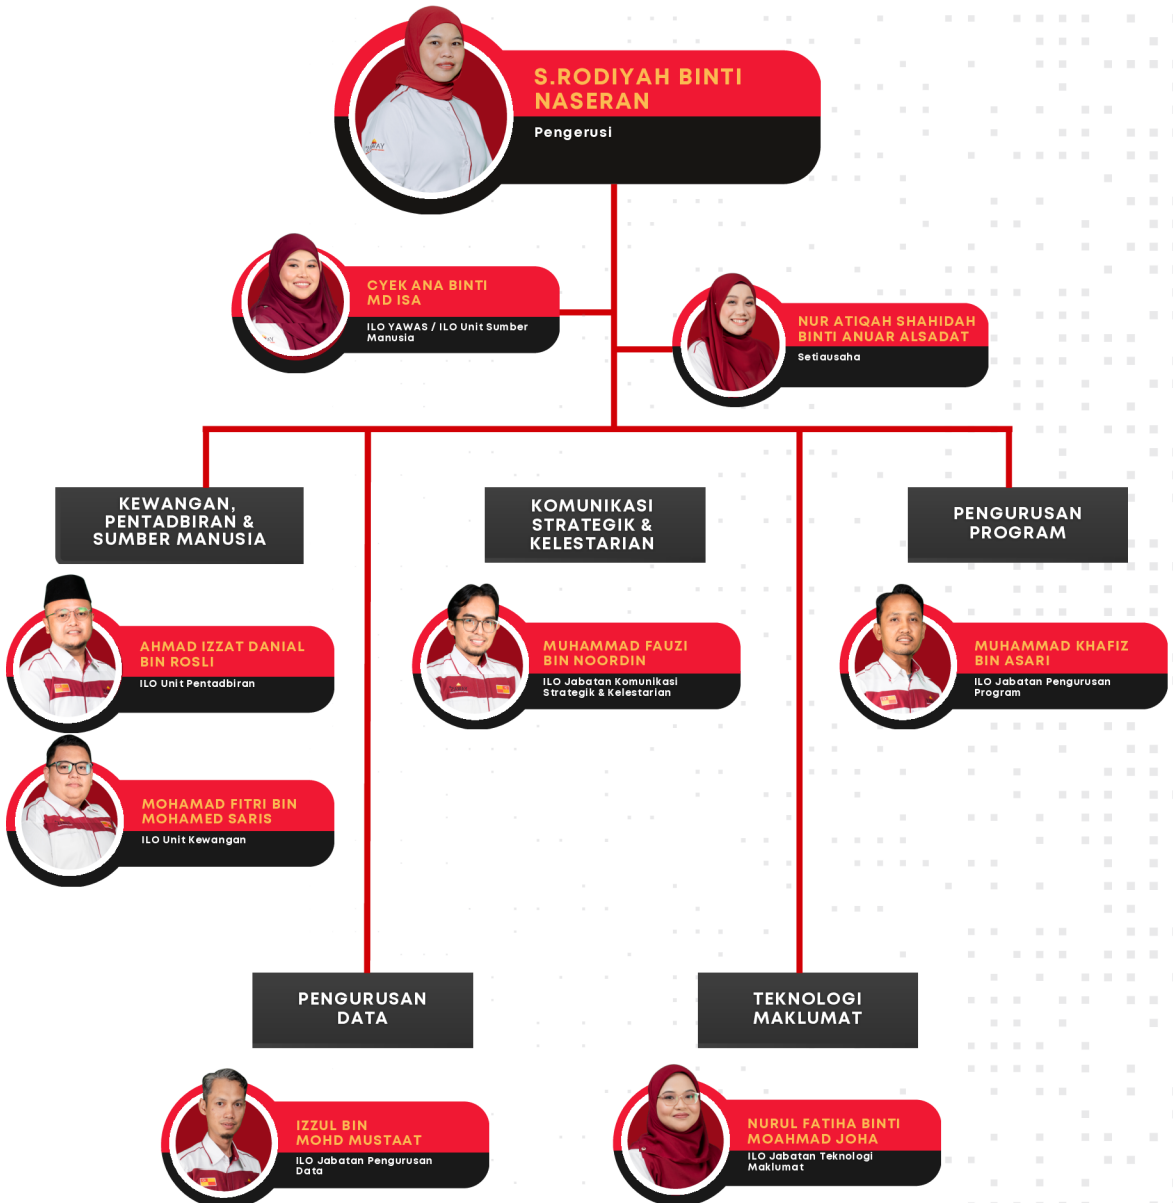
S.RODIYAH BINTI NASERAN
Pengerusi

CYEK ANA BINTI MD ISA
ILO YAWAS / ILO Unit Sumber Manusia

NUR ATIQAH SHAHIDAH BINTI ANUAR ALSADAT
Setiausaha

KEWANGAN, PENTADBIRAN & SUMBER MANUSIA

AHMAD IZZAT DANIAL BIN ROSLI
ILO Unit Pentadbiran

MOHAMAD FITRI BIN MOHAMED SARIS
ILO Unit Kewangan

KOMUNIKASI STRATEGIK & KELESTARIAN

MUHAMMAD FAUZI BIN NOORDIN
ILO Jabatan Komunikasi Strategik & Kelestarian

PENGURUSAN PROGRAM

MUHAMMAD KHAFIZ BIN ASARI
ILO Jabatan Pengurusan Program

PENGURUSAN DATA

IZZUL BIN MOHD MUSTAAT
ILO Jabatan Pengurusan Data

TEKNOLOGI MAKLUMAT

NURUL FATIHA BINTI MOAHMAD JOHA
ILO Jabatan Teknologi Maklumat